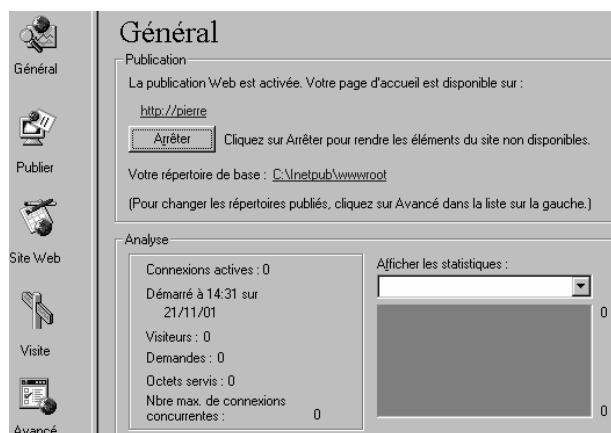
Général

Publier

Site Web

Visite

Avancé

Général

Publication

La publication Web est activée. Votre page d'accueil est disponible sur :

http://pierre

Arrêter

Cliquez sur Arrêter pour rendre les éléments du site non disponibles.

Votre répertoire de base : C:\Inetpub\wwwroot

(Pour changer les répertoires publiés, cliquez sur Avancé dans la liste sur la gauche.)

Analyse

Connexions actives : 0

Démarré à 14:31 sur 21/11/01

Visiteurs : 0

Demandes : 0

Octets servis : 0

Nbre max. de connexions concurrentes : 0

Afficher les statistiques :

0

0